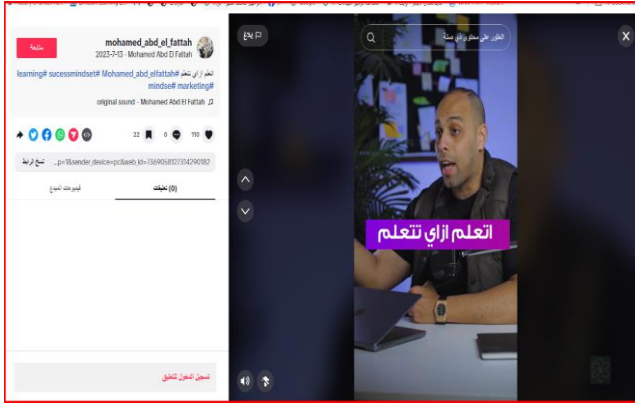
mohamed_abd_el_fattah
2023-7-13 · Mohamed Abd El Fattah
متابعة
اتعلم ازاي تتعلم #learning #sucessmindset #Mohamed_abd_elfattah #mindse #marketing
original sound - Mohamed Abd El Fattah
110 0 22
...p=1&sender_device=pc&web_id=7369058107314290182
نسخ الرابط
(0) تعليقات
فيديوهات المبدع
تسجيل الدخول للتعليق
العثور على محتوى ذي صلة
إبلاغ
اتعلم ازاي تتعلم